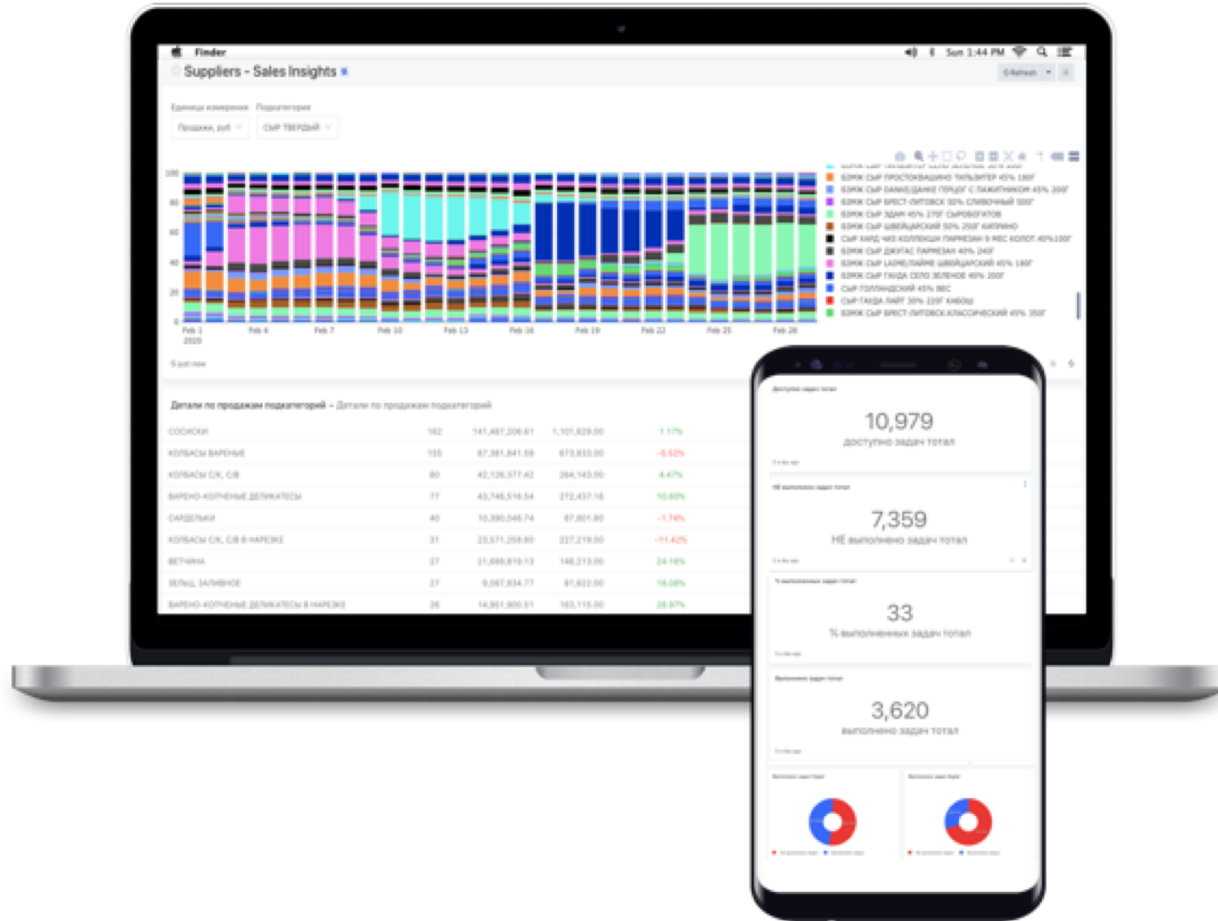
Finder

Sun 1:44 PM

Suppliers - Sales Insights

Единица измерения

Подкатегория

Продажи, руб

СЫР ТВЕРДЫЙ

100
80
60
40
20
0

Feb 1
2020

Feb 4

Feb 7

Feb 10

Feb 13

Feb 16

Feb 19

Feb 22

Feb 25

Feb 28

БЗМЖ СЫР ПРОСТОКВАШИНО ТИЛЬЗИТЕР 45% 180Г
БЗМЖ СЫР DANKE/ДАНКЕ ГЕРЦОГ С ПАЖИТНИКОМ 45% 200Г
БЗМЖ СЫР БРЕСТ-ЛИТОВСК 50% СЛИВОЧНЫЙ 500Г
БЗМЖ СЫР ЭДАМ 45% 270Г СЫРОБОГАТОВ
БЗМЖ СЫР ШВЕЙЦАРСКИЙ 50% 250Г КИПРИНО
СЫР ХАРД ЧИЗ КОЛЛЕКЦИЯ ПАРМЕЗАН 9 МЕС КОЛОТ.40%100Г
БЗМЖ СЫР ДЖУГАС ПАРМЕЗАН 40% 240Г
БЗМЖ СЫР LAIME/ЛАЙМЕ ШВЕЙЦАРСКИЙ 45% 180Г
БЗМЖ СЫР ГАУДА СЕЛО ЗЕЛЕНОЕ 40% 200Г
СЫР ГОЛЛАНДСКИЙ 45% ВЕС
СЫР ГАУДА ЛАЙТ 30% 220Г КИВОШ
БЗМЖ СЫР БРЕСТ-ЛИТОВСК КЛАССИЧЕСКИЙ 45% 350Г

Детали по продажам подкатегорий - Детали по продажам подкатегорий

| СОСИСКИ | 162 | 141,487,206.61 | 1,101,629.00 | 1.17% |
|---|---|---|---|---|
| КОЛБАСЫ ВАРЕНЫЕ | 105 | 87,381,841.59 | 673,633.00 | -5.02% |
| КОЛБАСЫ С/К, С/В | 80 | 42,136,377.42 | 264,143.00 | 4.47% |
| ВАРЕНО-КОПЧЕНЫЕ ДЕЛИКАТЕСЫ | 77 | 43,746,516.54 | 272,437.18 | 10.60% |
| САРДЕЛЬКИ | 40 | 10,390,046.74 | 87,801.80 | -1.74% |
| КОЛБАСЫ С/К, С/В В НАРЕЗКЕ | 31 | 23,571,258.60 | 227,219.00 | -11.42% |
| ВЕТЧИНА | 27 | 21,686,819.13 | 146,213.00 | 24.16% |
| ЗЕЛЬЦ, ЗАЛИВНОЕ | 27 | 9,087,834.77 | 81,822.00 | 18.08% |
| ВАРЕНО-КОПЧЕНЫЕ ДЕЛИКАТЕСЫ В НАРЕЗКЕ | 26 | 14,951,900.51 | 163,115.00 | 28.97% |

Доступно задач тотал
10,979
доступно задач тотал

НЕ выполнено задач тотал
7,359
НЕ выполнено задач тотал

% выполненных задач тотал
33
% выполненных задач тотал

Выполнено задач тотал
3,620
выполнено задач тотал